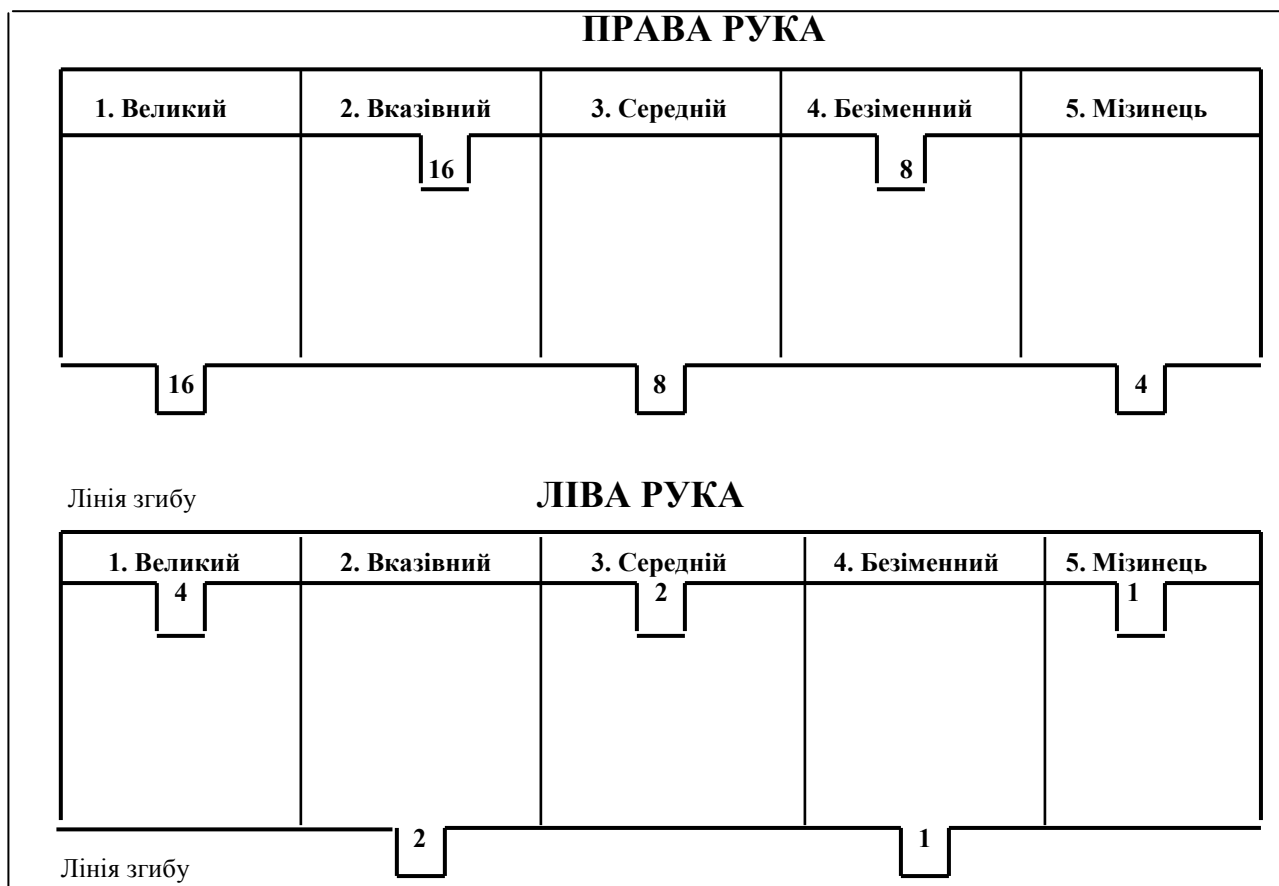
ПРАВА РУКА

| 1. Великий | 2. Вказівний | 3. Середній | 4. Безіменний | 5. Мізинець |
|---|---|---|---|---|
| | 16 | | 8 | |

16 8 4

Лінія згибу

ЛІВА РУКА

| 1. Великий | 2. Вказівний | 3. Середній | 4. Безіменний | 5. Мізинець |
|---|---|---|---|---|
| 4 | | 2 | | 1 |

2 1

Лінія згибу